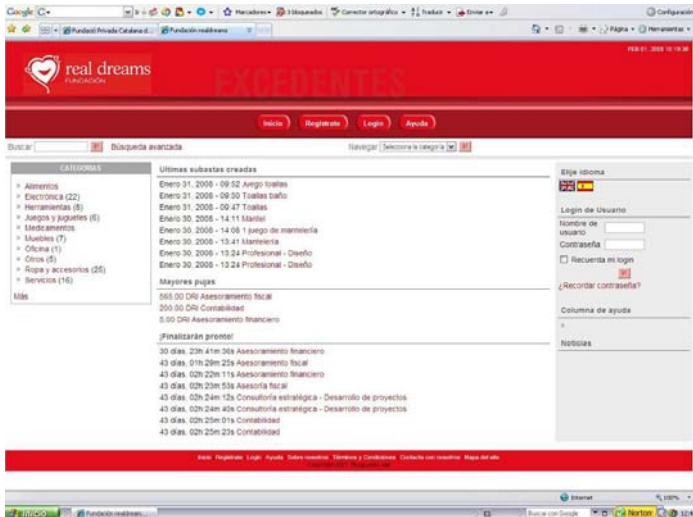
Google G-

Marcadores 3 bloqueados Corrector ortográfico Traducir Enviar a Configuración

Fundació Privada Catalana d... Fundación realdreams

Página Herramientas

real dreams
FUNDACIÓN

EXCEDENTES

FEB 01, 2008 10:19:30

Inicio Registrate Login Ayuda

Buscar Búsqueda avanzada Navegar Seleccione la categoría

CATEGORIAS
Alimentos
Electrónica (22)
Herramientas (8)
Juegos y juguetes (6)
Medicamentos
Muebles (7)
Oficina (1)
Otros (5)
Ropa y accesorios (25)
Servicios (16)
Más

Ultimas subastas creadas
Enero 31, 2008 - 09:52 Juego toallas
Enero 31, 2008 - 09:50 Toallas baño
Enero 31, 2008 - 09:47 Toallas
Enero 30, 2008 - 14:11 Mantel
Enero 30, 2008 - 14:06 1 juego de mantelería
Enero 30, 2008 - 13:41 Mantelería
Enero 30, 2008 - 13:24 Profesional - Diseño
Enero 30, 2008 - 13:24 Profesional - Diseño

Mayores pujas
565.00 DRI Asesoramiento fiscal
200.00 DRI Contabilidad
5.00 DRI Asesoramiento financiero

¡Finalizarán pronto!
30 días, 23h 41m 36s Asesoramiento financiero
43 días, 01h 29m 25s Asesoramiento fiscal
43 días, 02h 22m 11s Asesoramiento financiero
43 días, 02h 23m 53s Asesoría fiscal
43 días, 02h 24m 12s Consultoría estratégica - Desarrollo de proyectos
43 días, 02h 24m 40s Consultoría estratégica - Desarrollo de proyectos
43 días, 02h 25m 01s Contabilidad
43 días, 02h 25m 23s Contabilidad

Elije idioma

Login de Usuario
Nombre de usuario
Contraseña
Recuerda mi login
¿Recordar contraseña?

Columna de ayuda

Noticias

Inicio Registrate Login Ayuda Sobre nosotros Términos y Condiciones Contacte con nosotros Mapa del sitio
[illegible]

Internet 100%

Inicio Fundación realdrean... Buscar con Google Norton